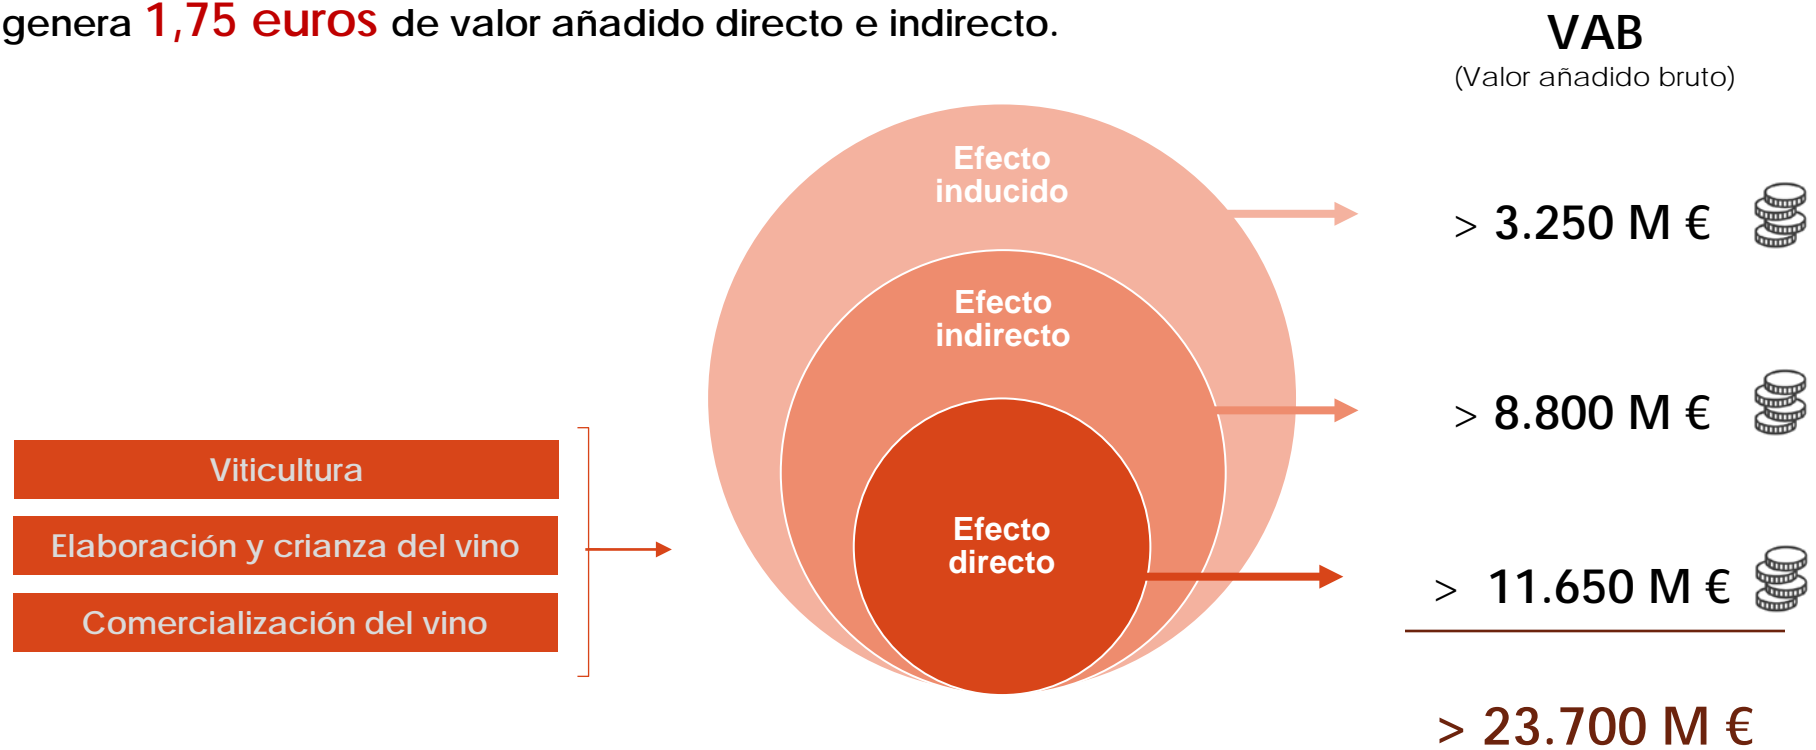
genera 1,75 euros de valor añadido directo e indirecto.

VAB
(Valor añadido bruto)

Efecto inducido

Efecto indirecto

Efecto directo

> 3.250 M €

> 8.800 M €

> 11.650 M €

> 23.700 M €

Viticultura

Elaboración y crianza del vino

Comercialización del vino